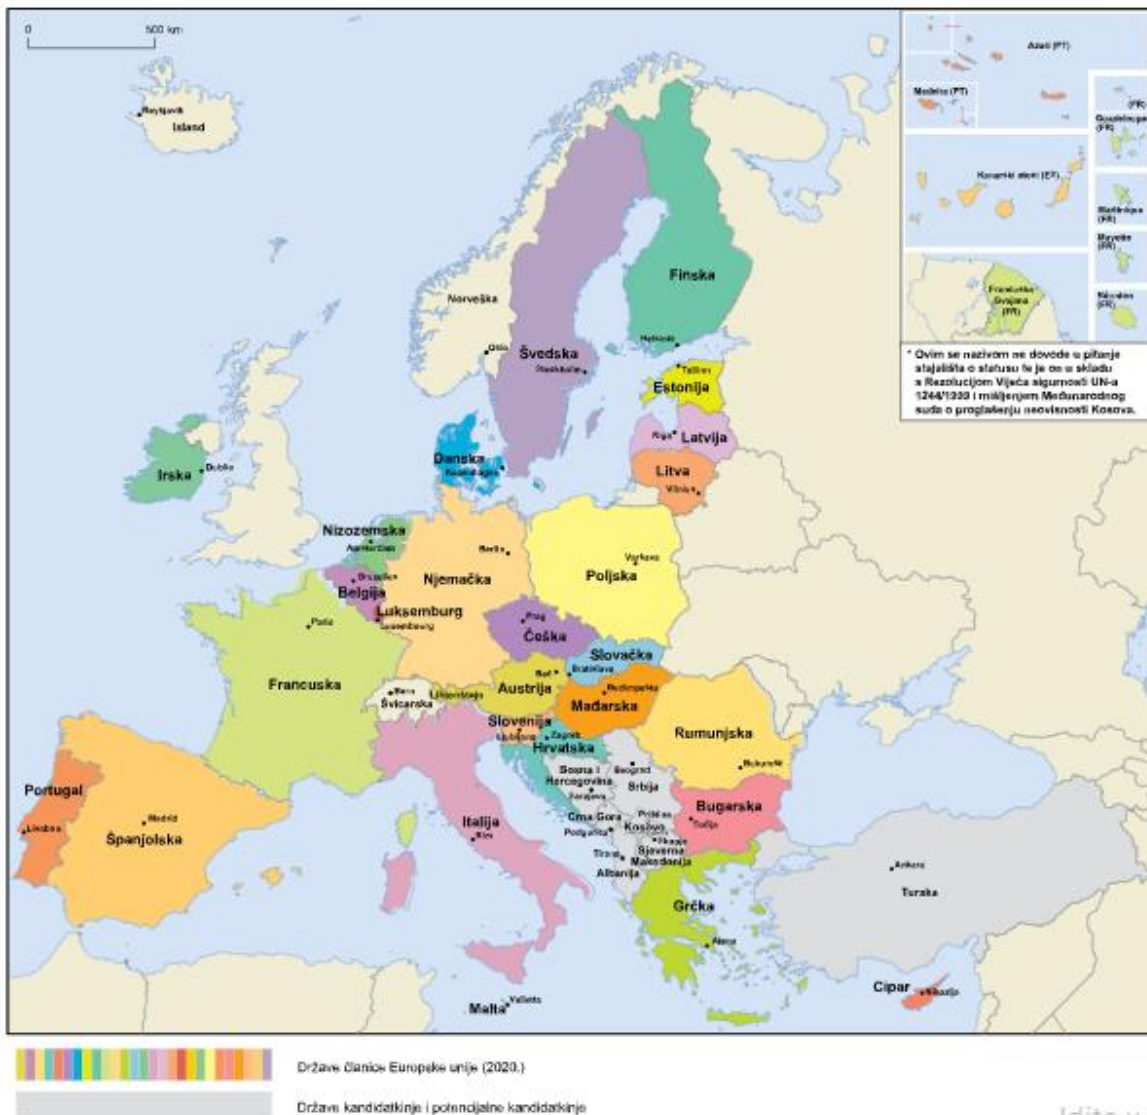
0 500 km

Reykjavik
Island

Azori (PT)
Madeira (PT)
(FR)
Guadeloupe (FR)
Kanarski otoci (ES)
Martinique (FR)
Mayotte (FR)
Francuska Gvajana (FR)
Réunion (FR)

* Ovim se nazivom ne dovode u pitanje stajališta o statusu te je on u skladu s Rezolucijom Vijeća sigurnosti UN-a 1244/1999 i mišljenjem Međunarodnog suda o proglašenju neovisnosti Kosova.

Norveška
Oslo
Švedska
Stockholm
Finska
Helsinki
Tallinn
Estonija
Riga
Latvija
Litva
Vilnius
Danska
Kopenhagen
Irska
Dublin
Nizozemska
Amsterdam
Berlin
Njemačka
Bruxelles
Belgija
Luksemburg
Luxembourg
Varšava
Poljska
Prag
Češka
Slovačka
Bratislava
Beč
Austrija
Budimpešta
Mađarska
Pariz
Francuska
Bern
Švicarska
Lihtenštajn
Slovenija
Ljubljana
Zagreb
Hrvatska
Rumunjska
Bukurešt
Bosna i Hercegovina
Sarajevo
Beograd
Srbija
Crna Gora
Podgorica
Priština
Kosovo
Skopje
Sjeverna Makedonija
Tirana
Albanija
Bugarska
Sofija
Portugal
Lisabon
Madrid
Španjolska
Italija
Rim
Grčka
Atena
Ankara
Turska
Cipar
Nikozija
Malta
Valletta

Države članice Europske unije (2020.)
Države kandidatkinje i potencijalne kandidatkinje